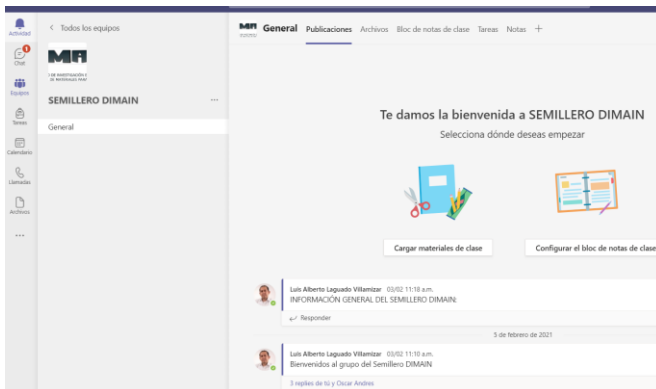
Actividad
Chat
Equipos
Tareas
Calendario
Llamadas
Archivos
...

< Todos los equipos

MA

SEMILLERO DIMAIN ...

General

General Publicaciones Archivos Bloc de notas de clase Tareas Notas +

Te damos la bienvenida a SEMILLERO DIMAIN

Selecciona dónde deseas empezar

Cargar materiales de clase

Configurar el bloc de notas de clase

Luis Alberto Laguado Villamizar 03/02 11:18 a.m.
INFORMACIÓN GENERAL DEL SEMILLERO DIMAIN:

Responder

5 de febrero de 2021

Luis Alberto Laguado Villamizar 03/02 11:10 a.m.
Bienvenidos al grupo del Semillero DIMAIN

3 replies de tú y Oscar Andres